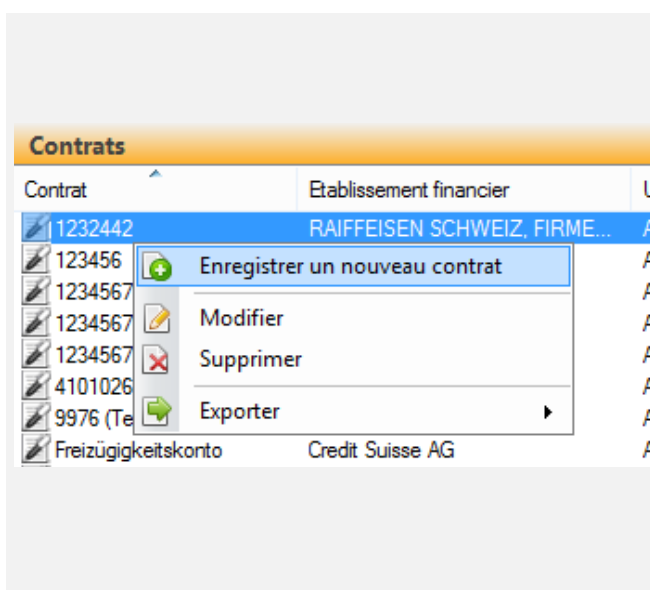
Contrats

| Contrat | Etablissement financier | U |
|---|---|---|
| 1232442 | RAIFFEISEN SCHWEIZ, FIRME... | A |
| 123456 | | A |
| 1234567 | | A |
| 1234567 | | A |
| 1234567 | | A |
| 4101026 | | A |
| 9976 (Te | | A |
| Freizügigkeitskonto | Credit Suisse AG | A |

Enregistrer un nouveau contrat
Modifier
Supprimer
Exporter